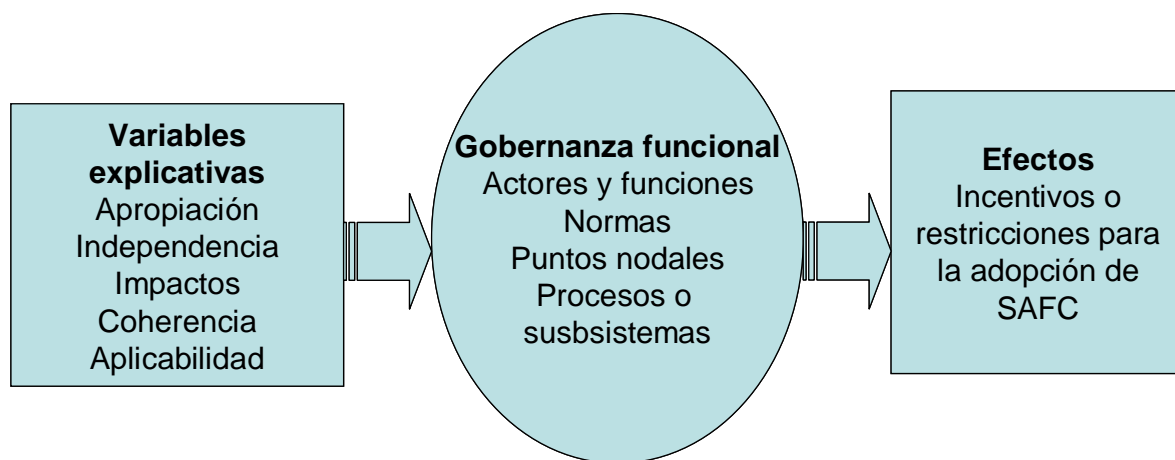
**Variables explicativas**
Apropiación
Independencia
Impactos
Coherencia
Aplicabilidad

**Gobernanza funcional**
Actores y funciones
Normas
Puntos nodales
Procesos o susbsistemas

**Efectos**
Incentivos o restricciones para la adopción de SAFC